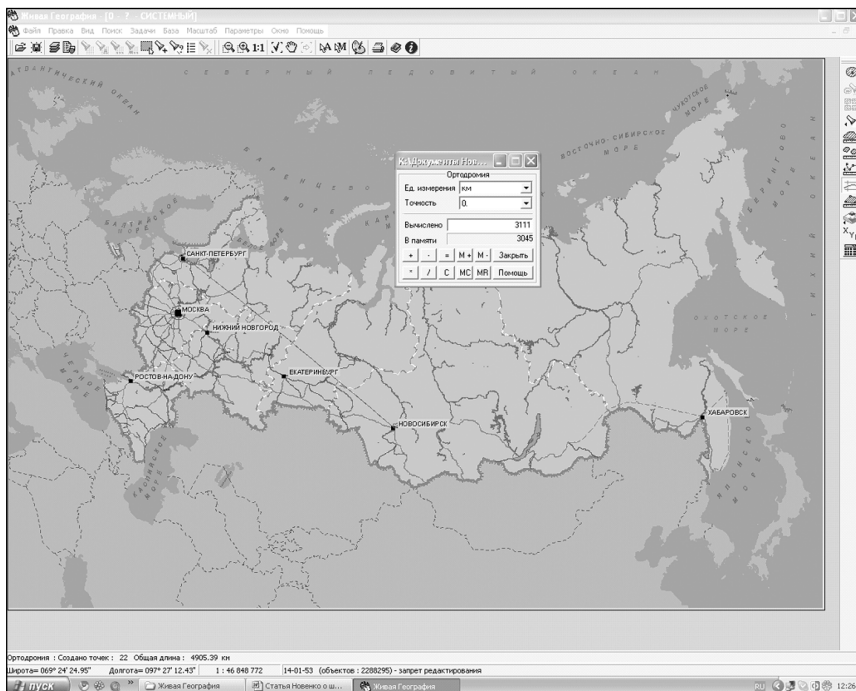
Живая География - [0 - ? - СИСТЕМБ[Р]]

Файл Правка Вид Поиск Задачи База Масштаб Параметры Окно Помощь

1:1

АТЛАНТИЧЕСКИЙ ОКЕАН

С Е В Е Р Н Ы Й

ВОСТОЧНО-СИБИРСКОЕ МОРЕ

К:\Документы Нов...

Ортодромия

Ед. измерения км

Точность 0.

Вычислено 3111

В памяти 3045

+ - = M+ M- Закрыть

* / C MC MR Помощь

САНКТ-ПЕТЕРБУРГ

МОСКВА

НИЖНИЙ НОВГОРОД

РОСТОВ-НА-ДОНУ

ЕКАТЕРИНБУРГ

НОВОСИБИРСК

ХАБАРОВСК

ОХОТСКОЕ МОРЕ

Ортодромия : Создано точек : 22 Общая длина : 4905.39 км

Широта= 069° 24' 24.95" Долгота= 097° 27' 12.43" 1 : 46 848 772 14-01-53 (объектов : 2288295) - запрет редактирования

пуск Живая География Статья Новенко о ш... Живая География RU 12:26